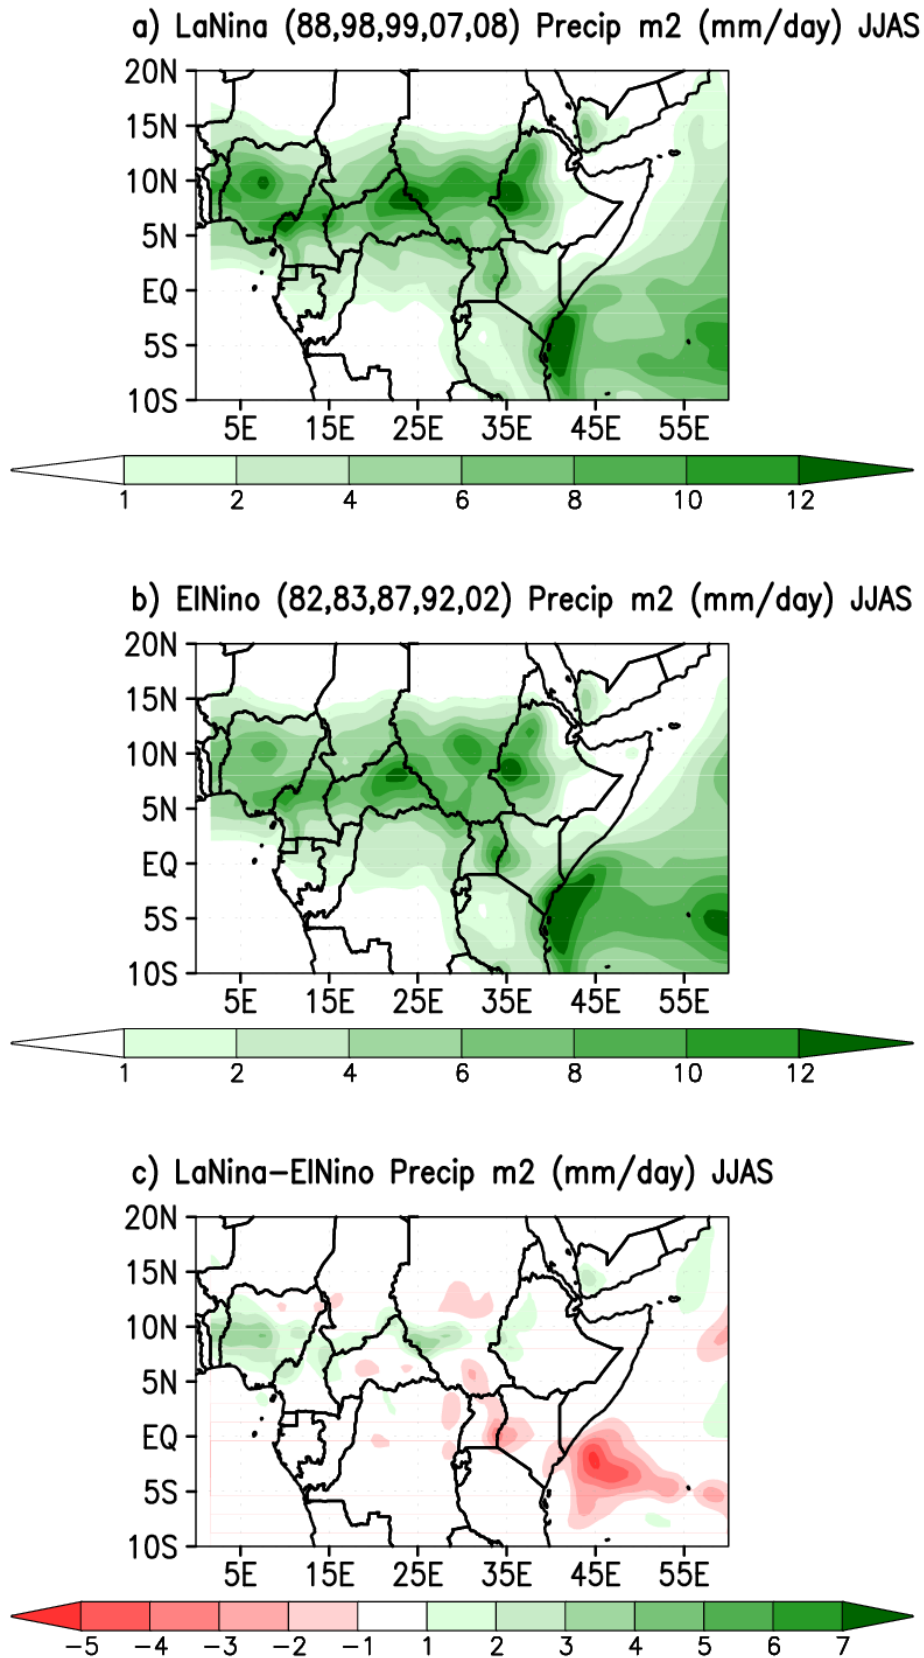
a) LaNina (88,98,99,07,08) Precip m2 (mm/day) JJAS

20N
15N
10N
5N
EQ
5S
10S

5E 15E 25E 35E 45E 55E

1 2 4 6 8 10 12

b) ElNino (82,83,87,92,02) Precip m2 (mm/day) JJAS

20N
15N
10N
5N
EQ
5S
10S

5E 15E 25E 35E 45E 55E

1 2 4 6 8 10 12

c) LaNina-ElNino Precip m2 (mm/day) JJAS

20N
15N
10N
5N
EQ
5S
10S

5E 15E 25E 35E 45E 55E

−5 −4 −3 −2 −1 1 2 3 4 5 6 7